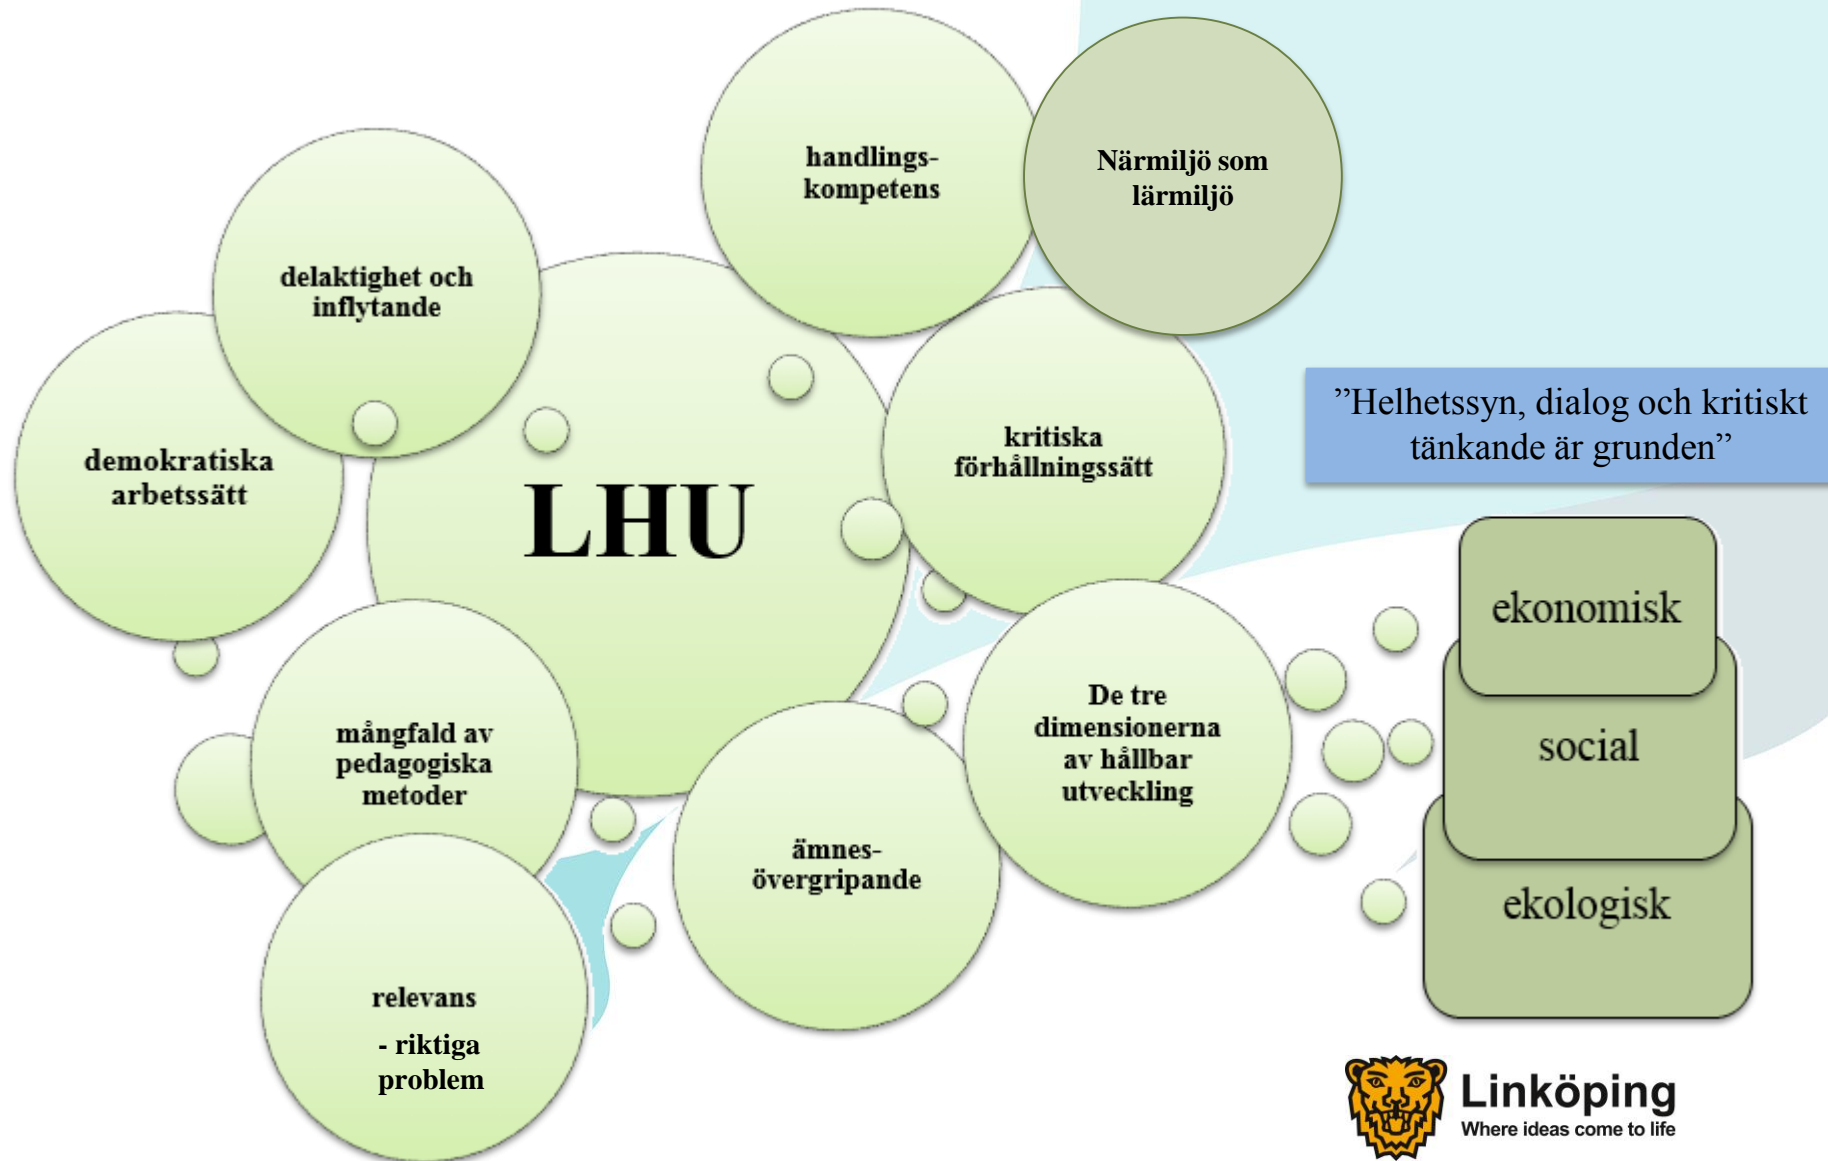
handlingskompetens

Närmiljö som lärmiljö

delaktighet och inflytande

demokratiska arbetssätt

LHU

kritiska förhållningssätt

”Helhetssyn, dialog och kritiskt tänkande är grunden”

ekonomisk

social

ekologisk

mångfald av pedagogiska metoder

De tre dimensionerna av hållbar utveckling

ämnesövergripande

relevans

- riktiga problem

Linköping
Where ideas come to life